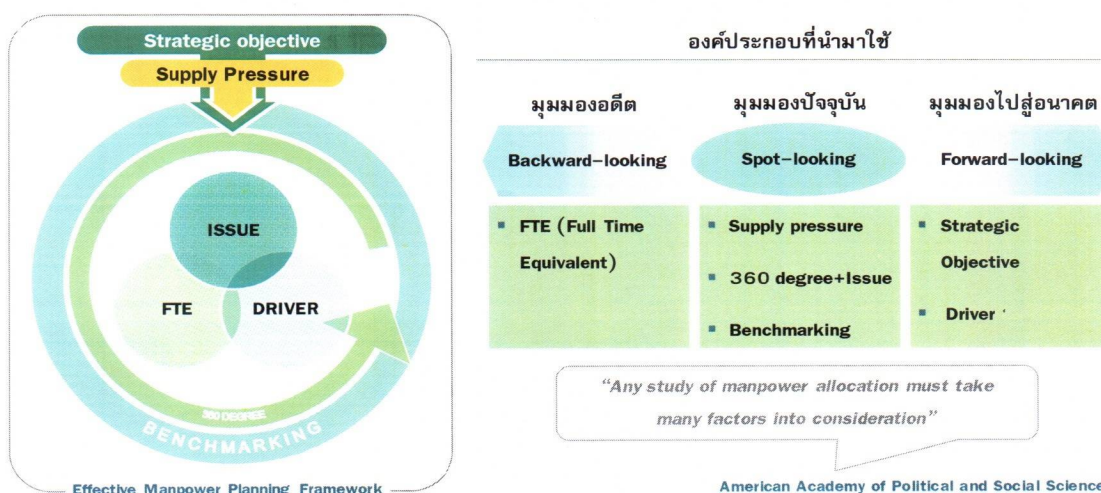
Strategic objective

Supply Pressure

ISSUE

FTE

DRIVER

360 DEGREE

BENCHMARKING

Effective Manpower Planning Framework

องค์ประกอบที่นำมาใช้

มุมมองอดีต

มุมมองปัจจุบัน

มุมมองไปสู่อนาคต

Backward-looking

Spot-looking

Forward-looking

▪ FTE (Full Time Equivalent)

▪ Supply pressure

▪ 360 degree+Issue

▪ Benchmarking

▪ Strategic Objective

▪ Driver

"Any study of manpower allocation must take many factors into consideration"

American Academy of Political and Social Science